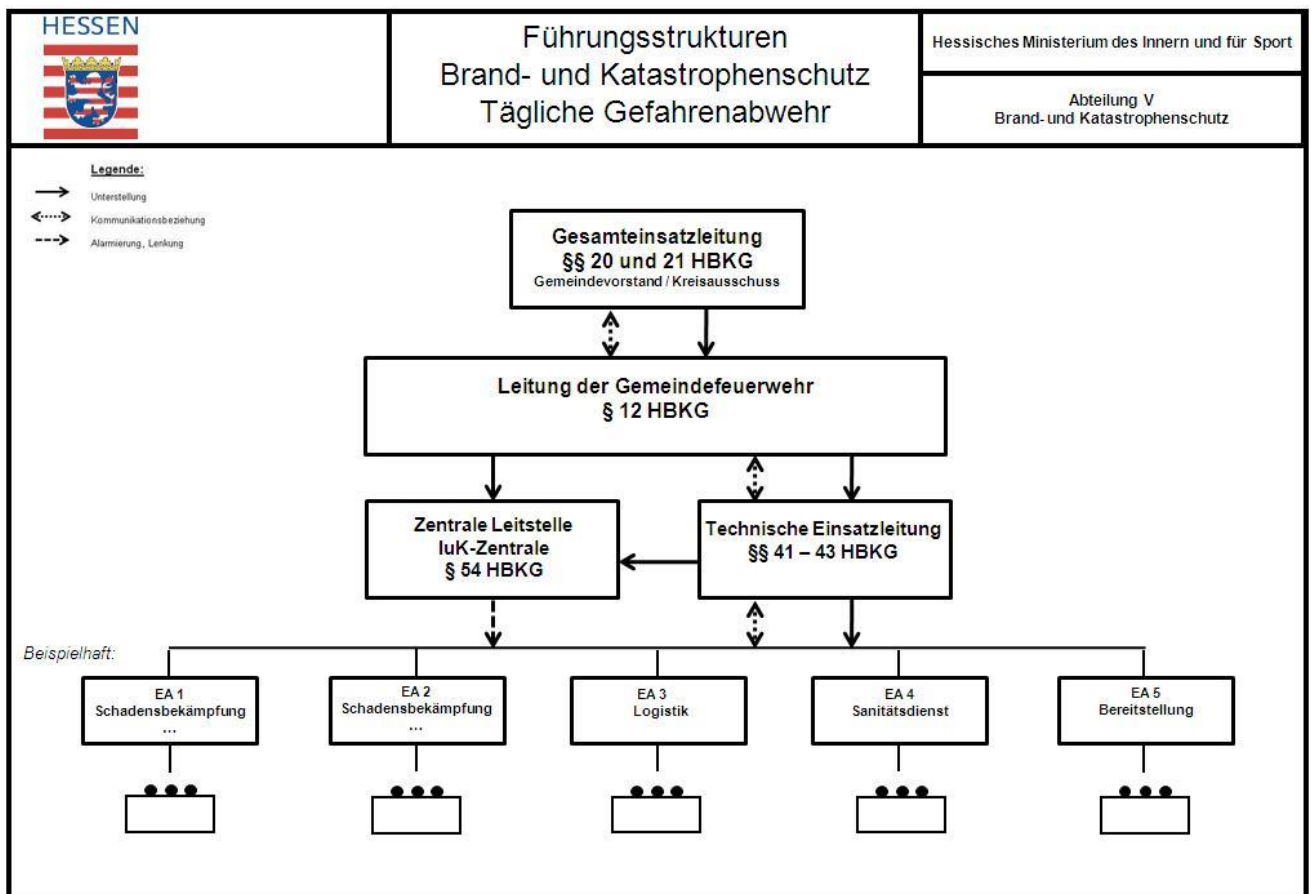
HESSEN

Führungsstrukturen
Brand- und Katastrophenschutz
Tägliche Gefahrenabwehr

Hessisches Ministerium des Innern und für Sport

Abteilung V
Brand- und Katastrophenschutz

Legende:
Unterstellung
Kommunikationsbeziehung
Alarmierung, Lenkung

Gesamteinsatzleitung
§§ 20 und 21 HBKG
Gemeindevorstand / Kreisausschuss

Leitung der Gemeindefeuerwehr
§ 12 HBKG

Zentrale Leitstelle
IuK-Zentrale
§ 54 HBKG

Technische Einsatzleitung
§§ 41 – 43 HBKG

Beispielhaft:

EA 1
Schadensbekämpfung
...

EA 2
Schadensbekämpfung
...

EA 3
Logistik

EA 4
Sanitätsdienst

EA 5
Bereitstellung